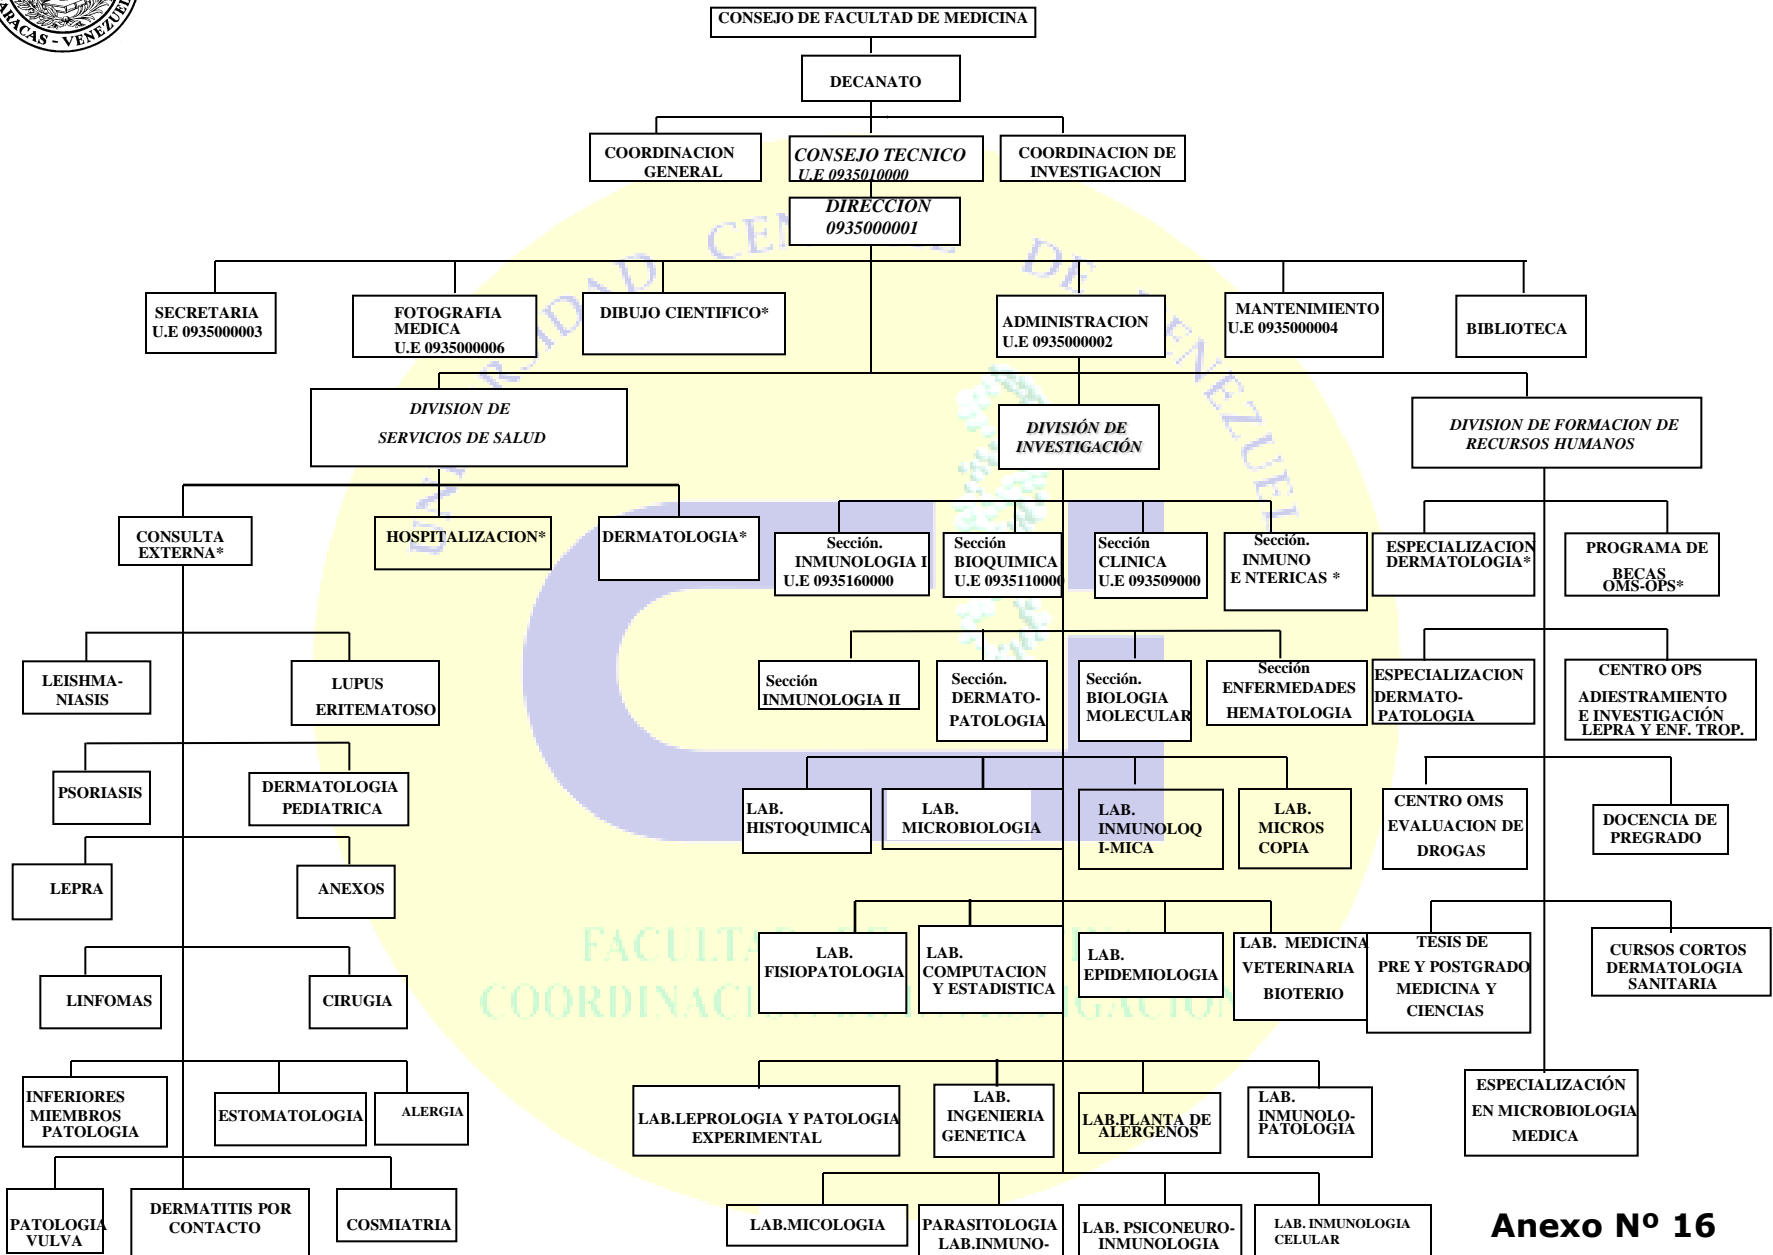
ARACAS - VENEZUE

CONSEJO DE FACULTAD DE MEDICINA

DECANATO

COORDINACION GENERAL

CONSEJO TECNICO U.E 0935010000

COORDINACION DE INVESTIGACION

DIRECCION 0935000001

SECRETARIA U.E 0935000003

FOTOGRAFIA MEDICA U.E 0935000006

DIBUJO CIENTIFICO*

ADMINISTRACION U.E 0935000002

MANTENIMIENTO U.E 0935000004

BIBLIOTECA

DIVISION DE SERVICIOS DE SALUD

DIVISIÓN DE INVESTIGACIÓN

DIVISION DE FORMACION DE RECURSOS HUMANOS

CONSULTA EXTERNA*

HOSPITALIZACION*

DERMATOLOGIA*

Sección. INMUNOLOGIA I U.E 0935160000

Sección BIOQUIMICA U.E 0935110000

Sección CLINICA U.E 093509000

Sección. INMUNO E NTERICAS *

ESPECIALIZACION DERMATOLOGIA*

PROGRAMA DE BECAS OMS-OPS*

LEISHMA-NIASIS

LUPUS ERITEMATOSO

Sección INMUNOLOGIA II

Sección. DERMATO-PATOLOGIA

Sección. BIOLOGIA MOLECULAR

Sección ENFERMEDADES HEMATOLOGIA

ESPECIALIZACION DERMATO-PATOLOGIA

CENTRO OPS ADIESTRAMIENTO E INVESTIGACIÓN LEPRA Y ENF. TROP.

PSORIASIS

DERMATOLOGIA PEDIATRICA

LAB. HISTOQUIMICA

LAB. MICROBIOLOGIA

LAB. INMUNOLOQ I-MICA

LAB. MICROS COPIA

CENTRO OMS EVALUACION DE DROGAS

DOCENCIA DE PREGRADO

LEPRA

ANEXOS

LINFOMAS

CIRUGIA

LAB. FISIOPATOLOGIA

LAB. COMPUTACION Y ESTADISTICA

LAB. EPIDEMIOLOGIA

LAB. MEDICINA VETERINARIA BIOTERIO

TESIS DE PRE Y POSTGRADO MEDICINA Y CIENCIAS

CURSOS CORTOS DERMATOLOGIA SANITARIA

INFERIORES MIEMBROS PATOLOGIA

ESTOMATOLOGIA

ALERGIA

LAB.LEPROLOGIA Y PATOLOGIA EXPERIMENTAL

LAB. INGENIERIA GENETICA

LAB.PLANTA DE ALERGENOS

LAB. INMUNOLO-PATOLOGIA

ESPECIALIZACIÓN EN MICROBIOLOGIA MEDICA

PATOLOGIA VULVA

DERMATITIS POR CONTACTO

COSMIATRIA

LAB.MICOLOGIA

PARASITOLOGIA LAB.INMUNO-

LAB. PSICONEURO-INMUNOLOGIA

LAB. INMUNOLOGIA CELULAR

Anexo Nº 16

FACULTAD DE MEDICINA COORDINACION DE INVESTIGACION

UNIVERSIDAD CENTRAL DE VENEZUELA